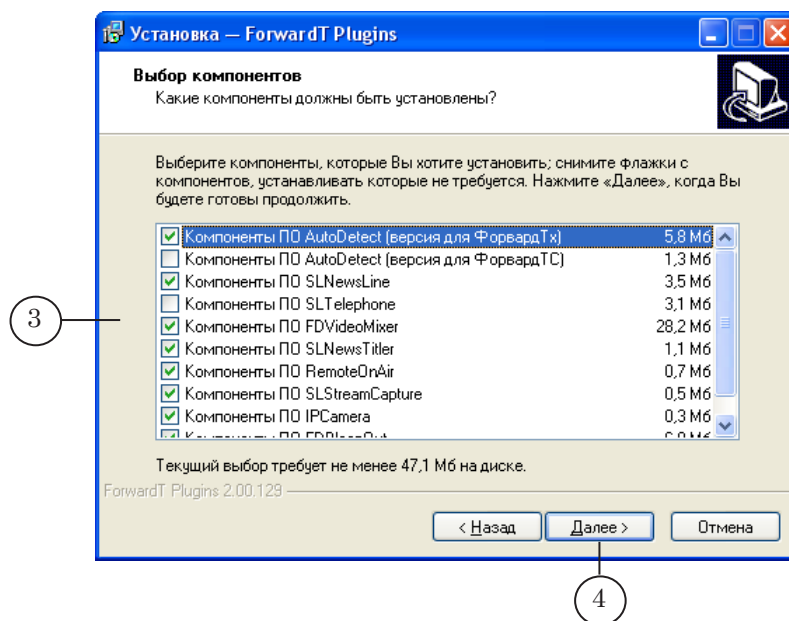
Установка — ForwardT Plugins

Выбор компонентов
Какие компоненты должны быть установлены?

Выберите компоненты, которые Вы хотите установить; снимите флажки с компонентов, устанавливать которые не требуется. Нажмите «Далее», когда Вы будете готовы продолжить.

| | | |
|---|---|---|
| ☑ | Компоненты ПО AutoDetect (версия для ФорвардТх) | 5,8 Мб |
| ☐ | Компоненты ПО AutoDetect (версия для ФорвардТС) | 1,3 Мб |
| ☑ | Компоненты ПО SLNewsLine | 3,5 Мб |
| ☐ | Компоненты ПО SLTelephone | 3,1 Мб |
| ☑ | Компоненты ПО FDVideoMixer | 28,2 Мб |
| ☑ | Компоненты ПО SLNewsTitler | 1,1 Мб |
| ☑ | Компоненты ПО RemoteOnAir | 0,7 Мб |
| ☑ | Компоненты ПО SLStreamCapture | 0,5 Мб |
| ☑ | Компоненты ПО IPCamera | 0,3 Мб |
| ☑ | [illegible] | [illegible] |

3

Текущий выбор требует не менее 47,1 Мб на диске.

ForwardT Plugins 2.00.129

< Назад   Далее >   Отмена

4